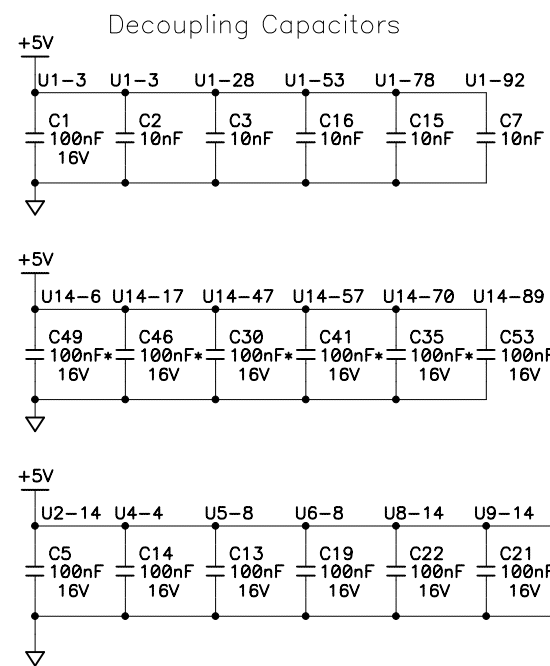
Decoupling Capacitors

+5V

U1–3 U1–3 U1–28 U1–53 U1–78 U1–92

C1 100nF 16V
C2 10nF
C3 10nF
C16 10nF
C15 10nF
C7 10nF

+5V

U14–6 U14–17 U14–47 U14–57 U14–70 U14–89

C49 100nF* 16V
C46 100nF* 16V
C30 100nF* 16V
C41 100nF* 16V
C35 100nF* 16V
C53 100nF 16V

+5V

U2–14 U4–4 U5–8 U6–8 U8–14 U9–14

C5 100nF 16V
C14 100nF 16V
C13 100nF 16V
C19 100nF 16V
C22 100nF 16V
C21 100nF 16V